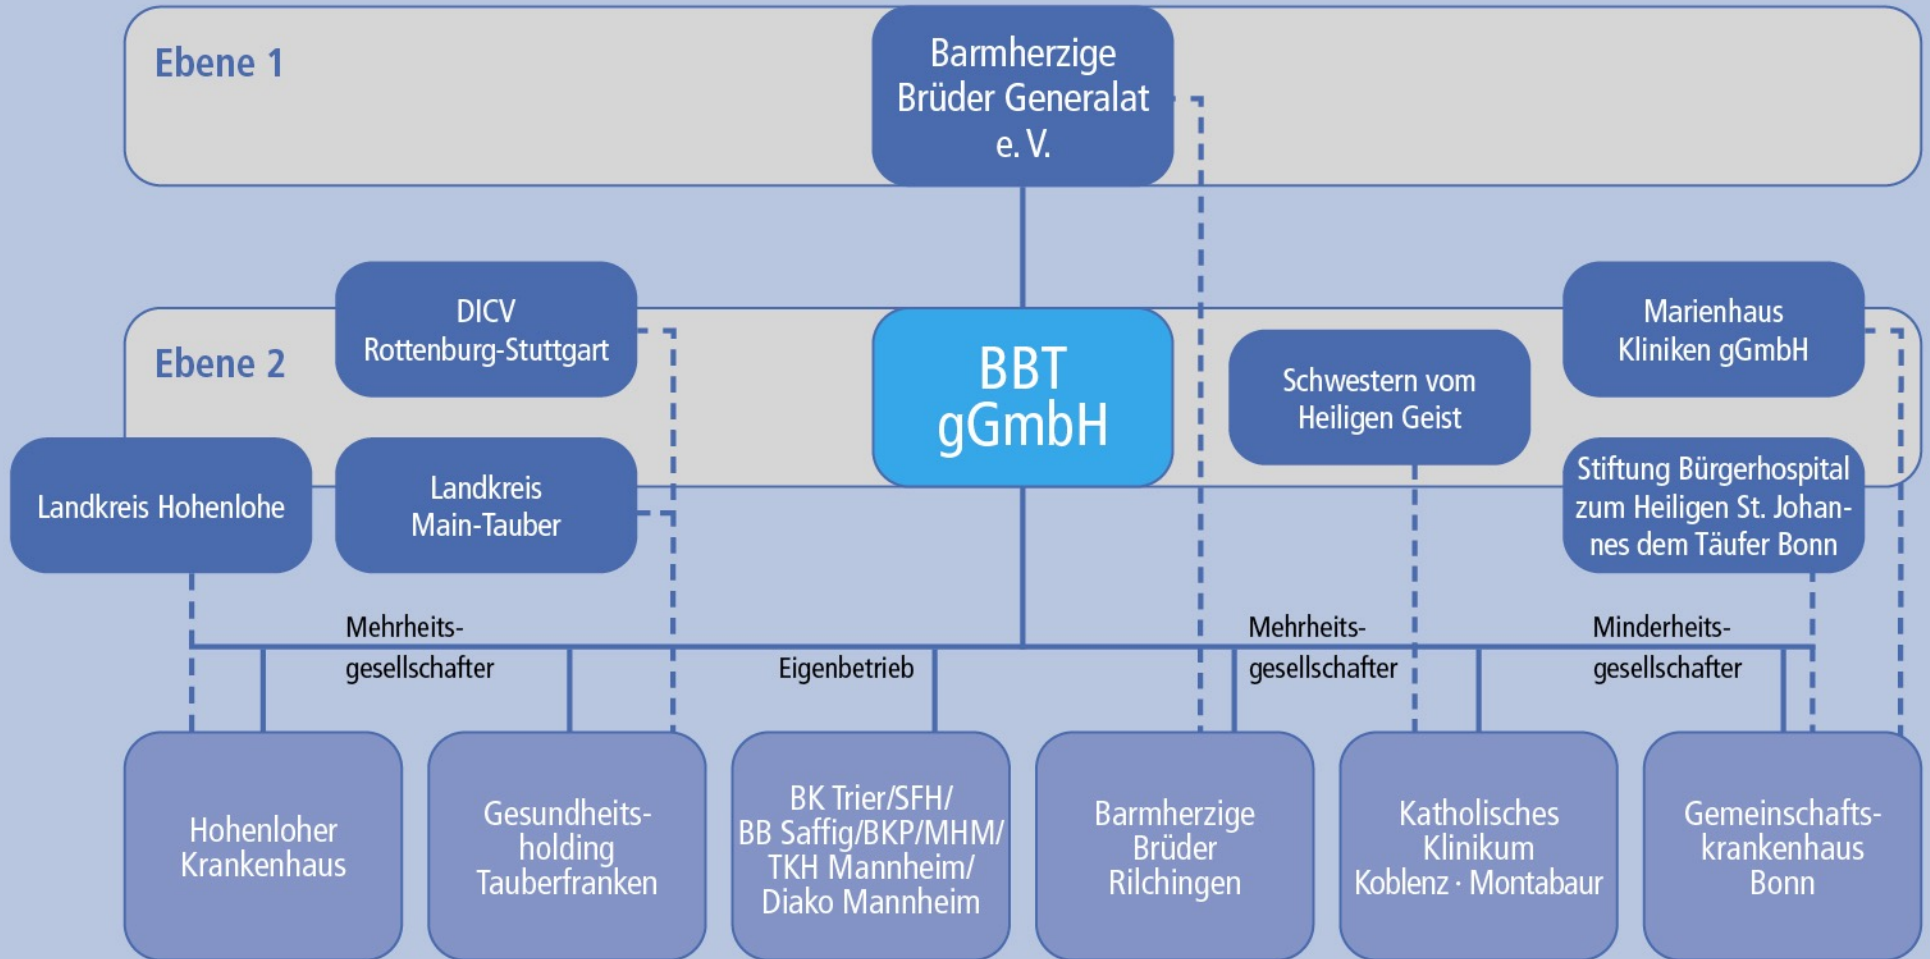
Ebene 1

Barmherzige Brüder Generalat e. V.

Ebene 2

DICV Rottenburg-Stuttgart

BBT gGmbH

Schwestern vom Heiligen Geist

Marienhaus Kliniken gGmbH

Landkreis Hohenlohe

Landkreis Main-Tauber

Stiftung Bürgerhospital zum Heiligen St. Johannes dem Täufer Bonn

Mehrheitsgesellschafter

Eigenbetrieb

Mehrheitsgesellschafter

Minderheitsgesellschafter

Hohenloher Krankenhaus

Gesundheitsholding Tauberfranken

BK Trier/SFH/ BB Saffig/BKP/MHM/ TKH Mannheim/ Diako Mannheim

Barmherzige Brüder Rilchingen

Katholisches Klinikum Koblenz · Montabaur

Gemeinschaftskrankenhaus Bonn